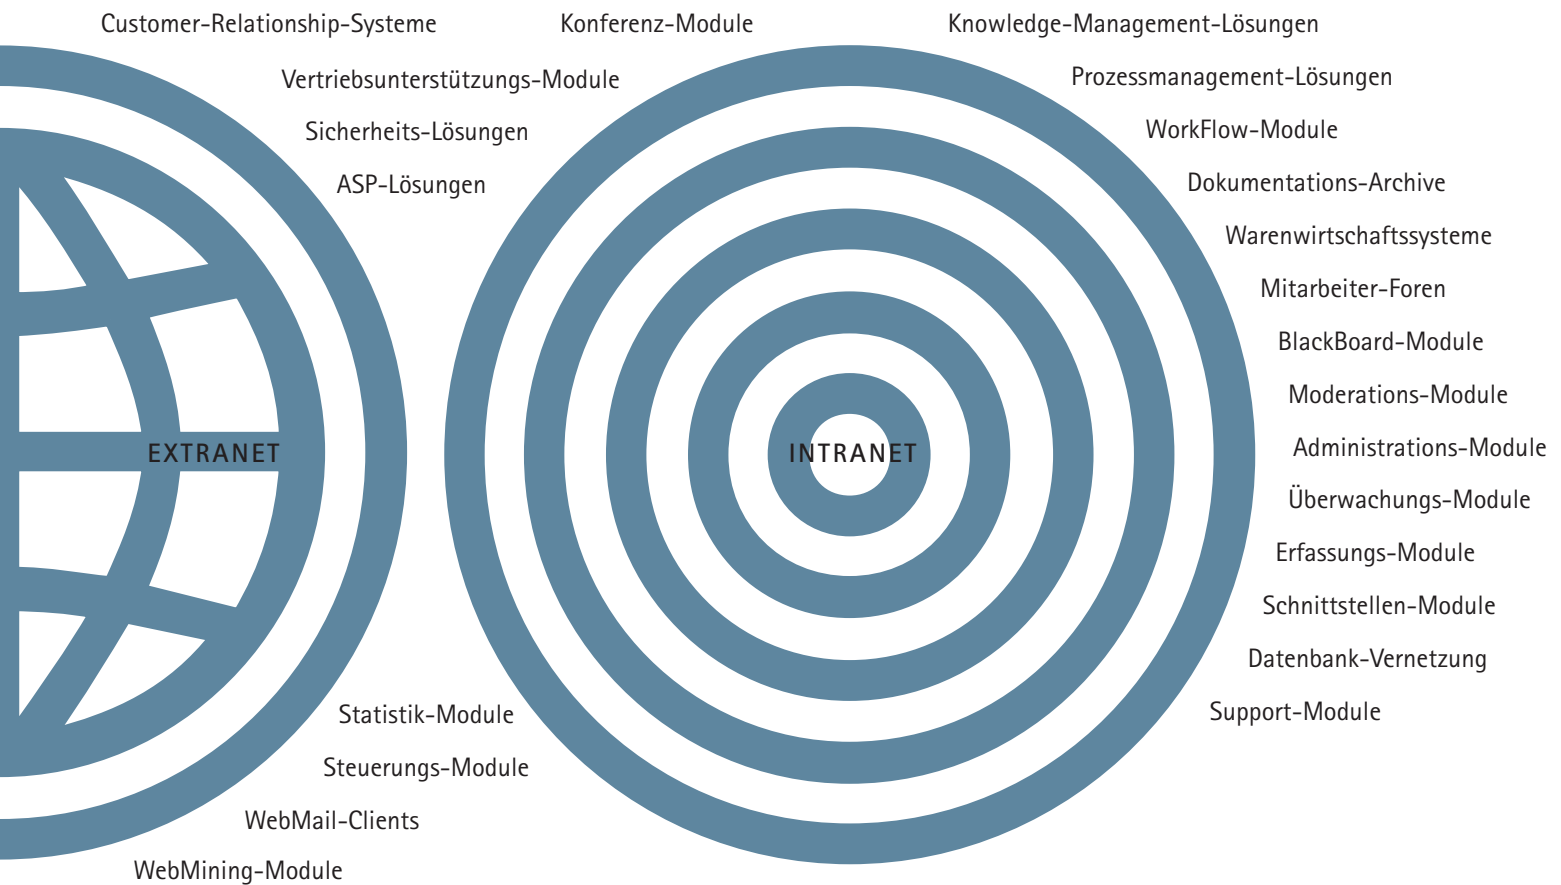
Customer-Relationship-Systeme

Konferenz-Module

Knowledge-Management-Lösungen

Vertriebsunterstützungs-Module

Prozessmanagement-Lösungen

Sicherheits-Lösungen

WorkFlow-Module

ASP-Lösungen

Dokumentations-Archive

Warenwirtschaftssysteme

Mitarbeiter-Foren

BlackBoard-Module

Moderations-Module

EXTRANET

INTRANET

Administrations-Module

Überwachungs-Module

Erfassungs-Module

Schnittstellen-Module

Datenbank-Vernetzung

Statistik-Module

Support-Module

Steuerungs-Module

WebMail-Clients

WebMining-Module